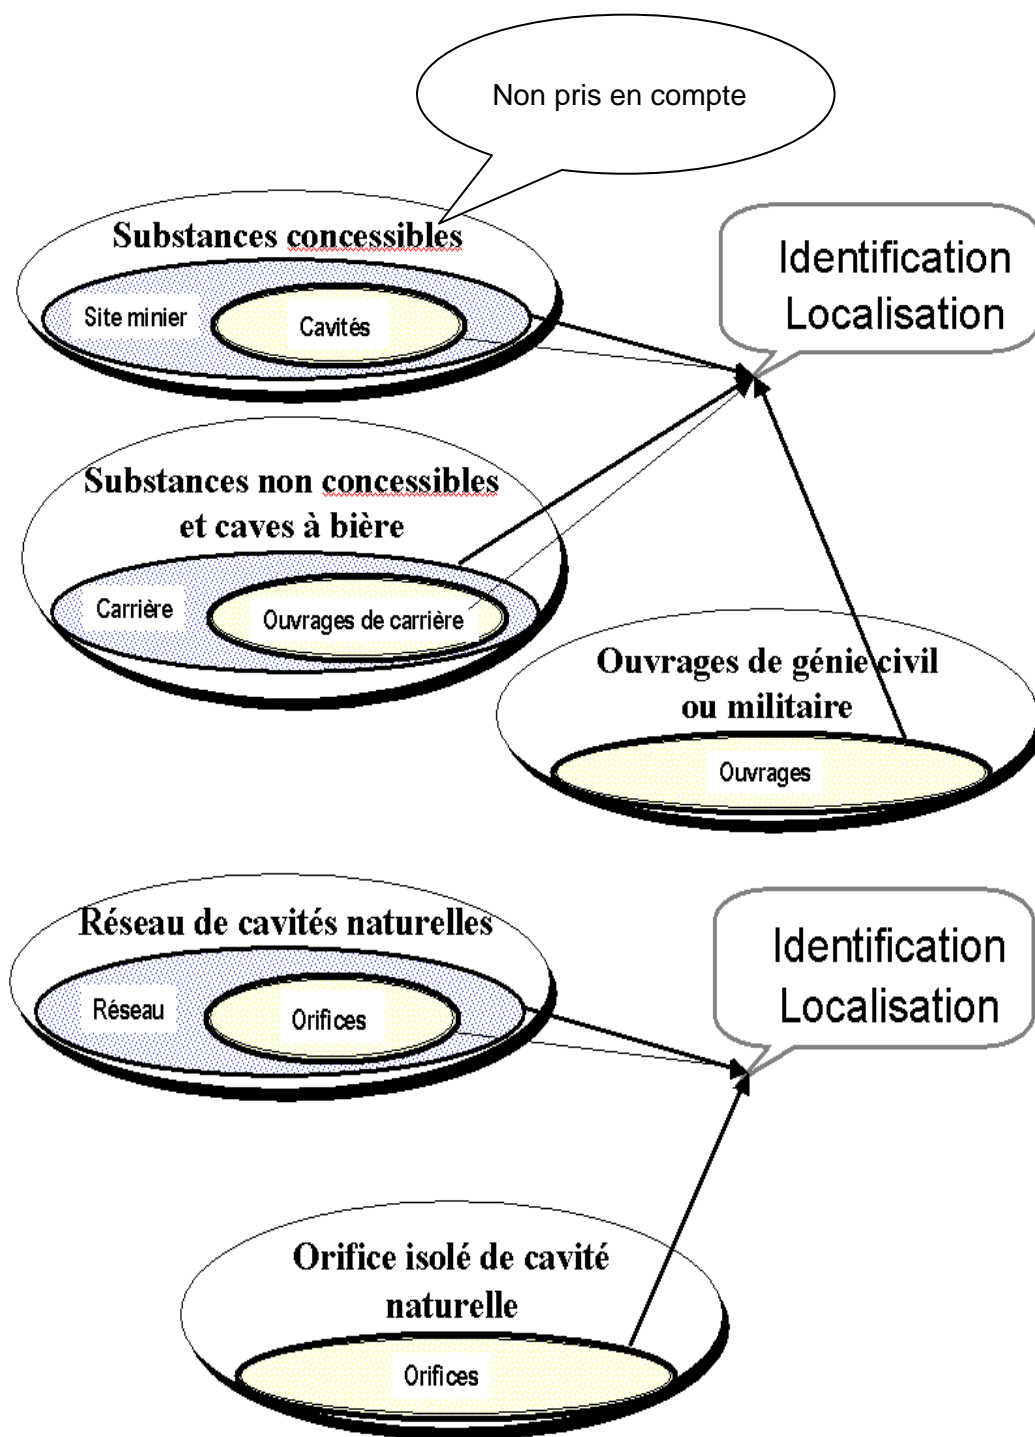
Non pris en compte

Substances concessibles

Site minier

Cavités

Identification
Localisation

Substances non concessibles et caves à bière

Carrière

Ouvrages de carrière

Ouvrages de génie civil ou militaire

Ouvrages

Réseau de cavités naturelles

Réseau

Orifices

Identification
Localisation

Orifice isolé de cavité naturelle

Orifices